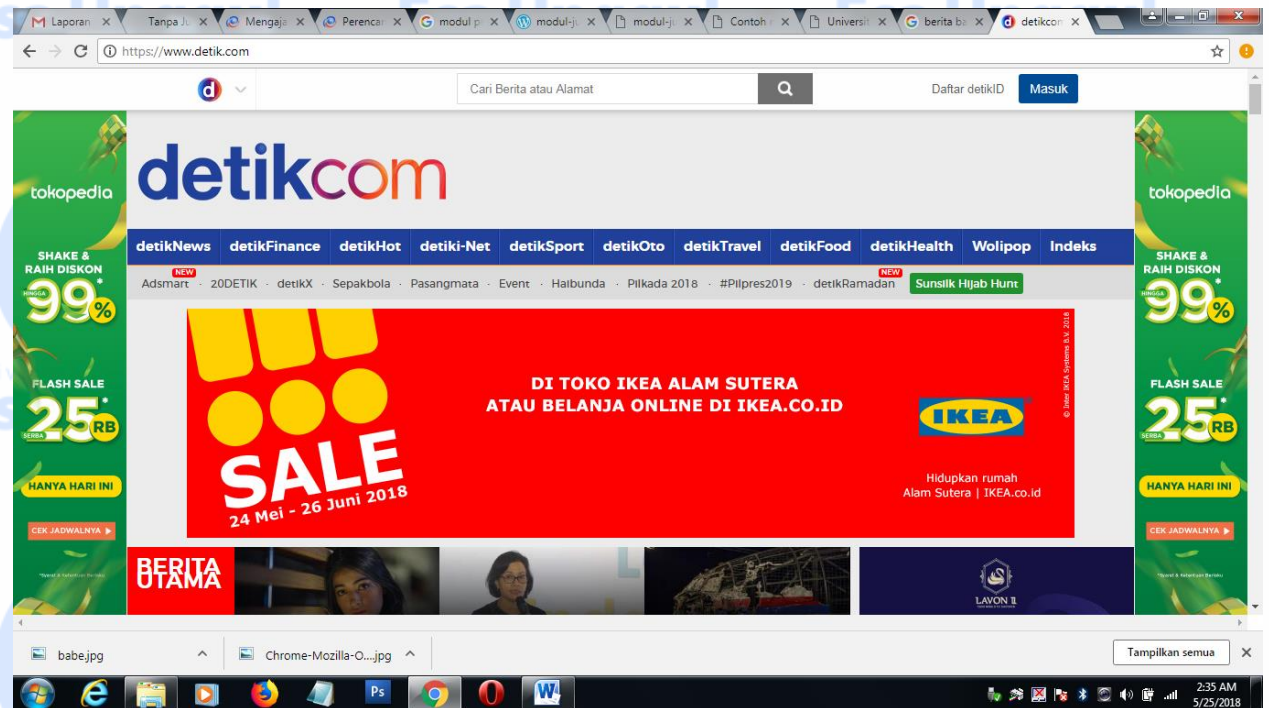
Laporan × Tanpa Ju × Mengaja × Perencar × modul p × modul-ju × modul-ju × Contoh × Universi × berita ba × detikcom ×

https://www.detik.com

Cari Berita atau Alamat

Daftar detikID

Masuk

tokopedia

SHAKE & RAIH DISKON

HINGGA 99%*

FLASH SALE

SERBA 25RB*

HANYA HARI INI

CEK JADWALNYA

*Syarat & Ketentuan Berlaku

detikcom

detikNews detikFinance detikHot detiki-Net detikSport detikOto detikTravel detikFood detikHealth Wolipop Indeks

NEW Adsmart · 20DETIK · detikX · Sepakbola · Pasangmata · Event · Haibunda · Pilkada 2018 · #Pilpres2019 · NEW detikRamadan Sunsilk Hijab Hunt

SALE

24 Mei - 26 Juni 2018

DI TOKO IKEA ALAM SUTERA
ATAU BELANJA ONLINE DI IKEA.CO.ID

IKEA

Hidupkan rumah
Alam Sutera | IKEA.co.id

© Inter IKEA Systems B.V. 2018

tokopedia

SHAKE & RAIH DISKON

HINGGA 99%*

FLASH SALE

SERBA 25RB*

HANYA HARI INI

CEK JADWALNYA

*Syarat & Ketentuan Berlaku

BERITA UTAMA

LAVON II

babe.jpg

Chrome-Mozilla-O....jpg

Tampilkan semua

2:35 AM
5/25/2018